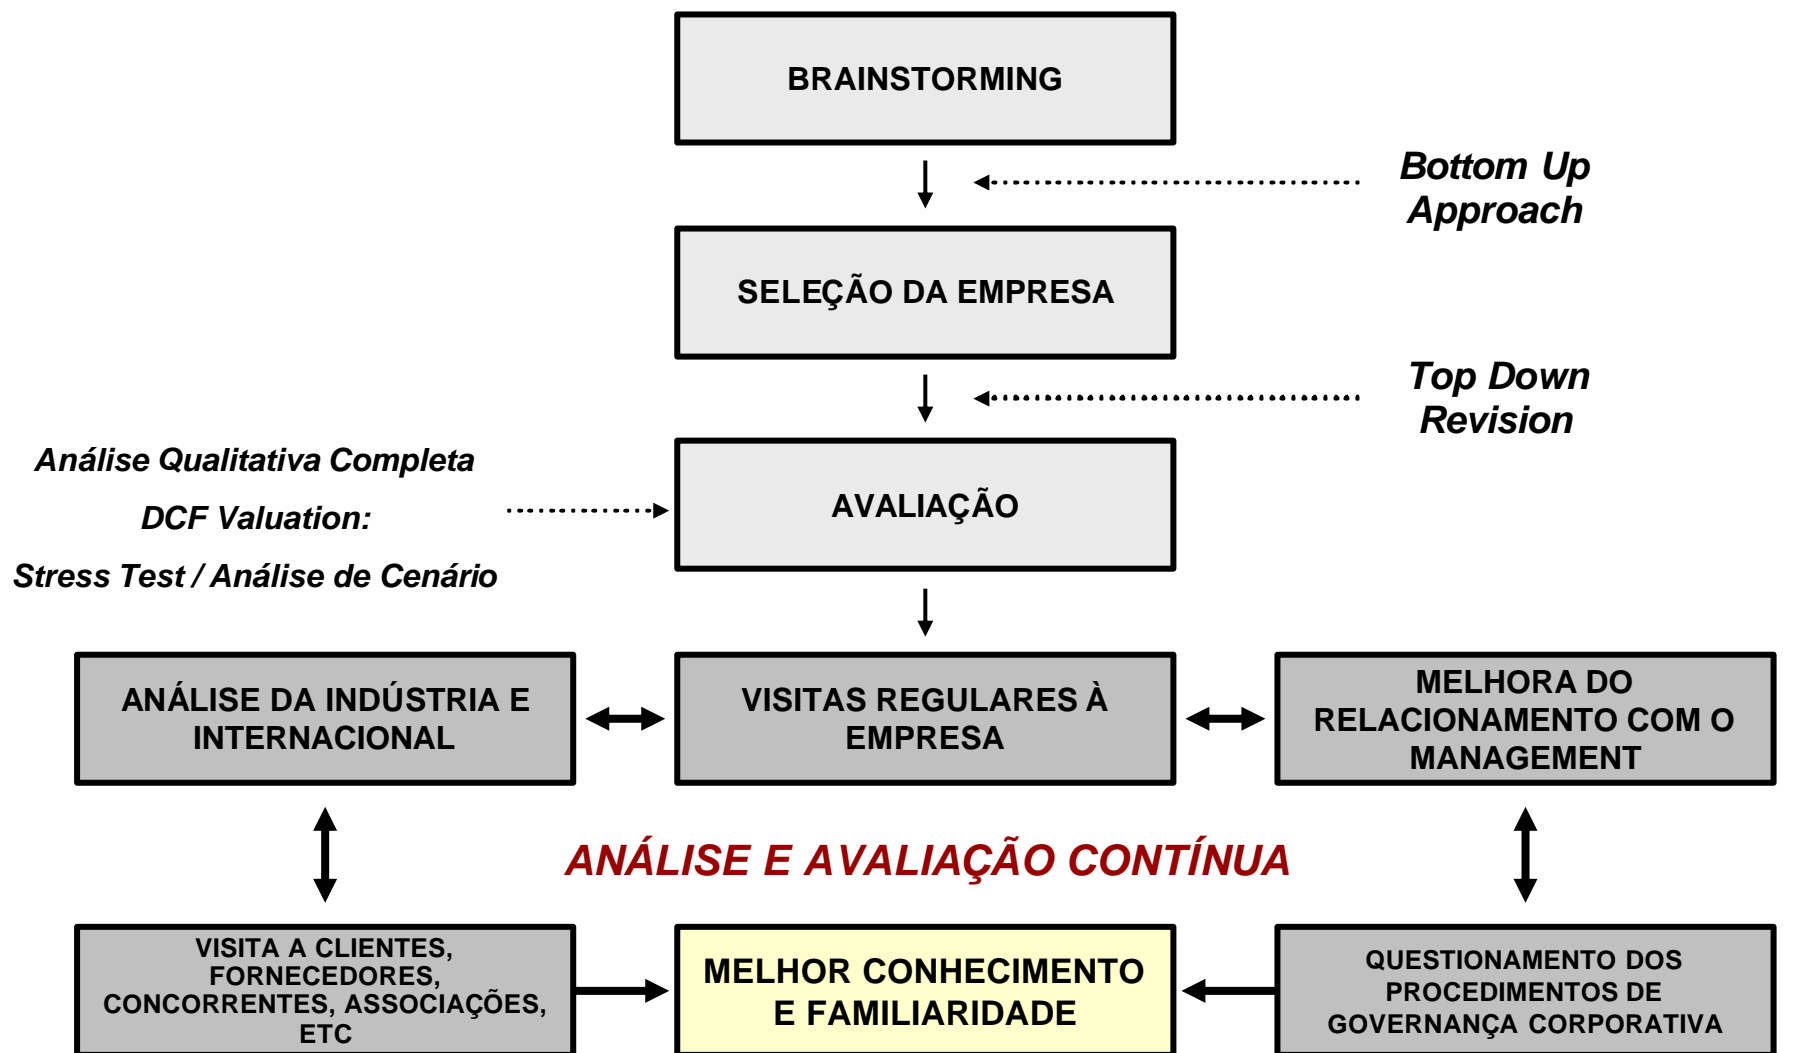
BRAINSTORMING

Bottom Up Approach

SELEÇÃO DA EMPRESA

Top Down Revision

Análise Qualitativa Completa

DCF Valuation:

Stress Test / Análise de Cenário

AVALIAÇÃO

ANÁLISE DA INDÚSTRIA E INTERNACIONAL

VISITAS REGULARES À EMPRESA

MELHORA DO RELACIONAMENTO COM O MANAGEMENT

ANÁLISE E AVALIAÇÃO CONTÍNUA

VISITA A CLIENTES, FORNECEDORES, CONCORRENTES, ASSOCIAÇÕES, ETC

MELHOR CONHECIMENTO E FAMILIARIDADE

QUESTIONAMENTO DOS PROCEDIMENTOS DE GOVERNANÇA CORPORATIVA